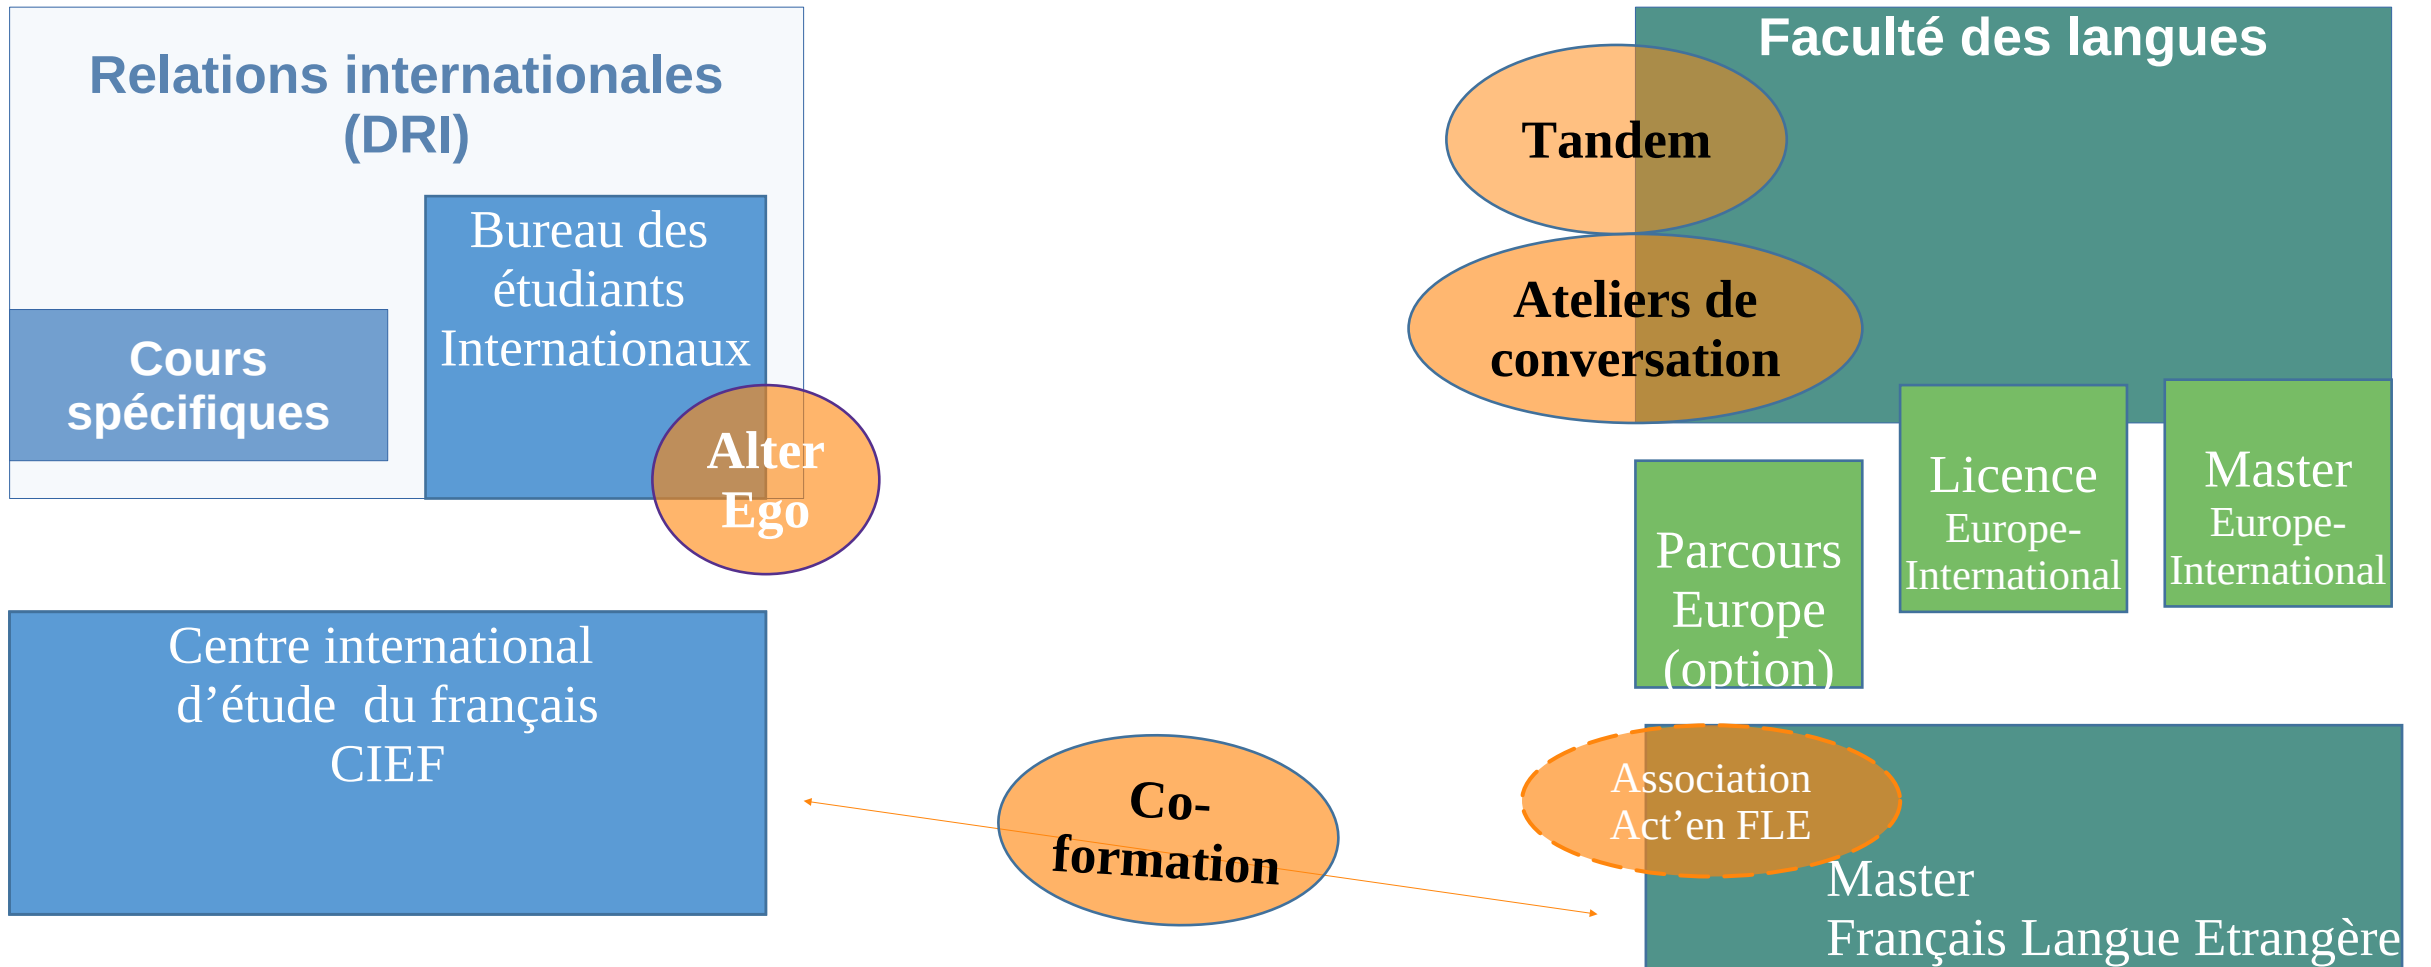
Relations internationales (DRI)

Cours spécifiques

Bureau des étudiants Internationaux

Alter Ego

Centre international d'étude du français CIEF

Faculté des langues

Tandem

Ateliers de conversation

Parcours Europe (option)

Licence Europe-International

Master Europe-International

Co-formation

Association Act'en FLE

Master Français Langue Etrangère